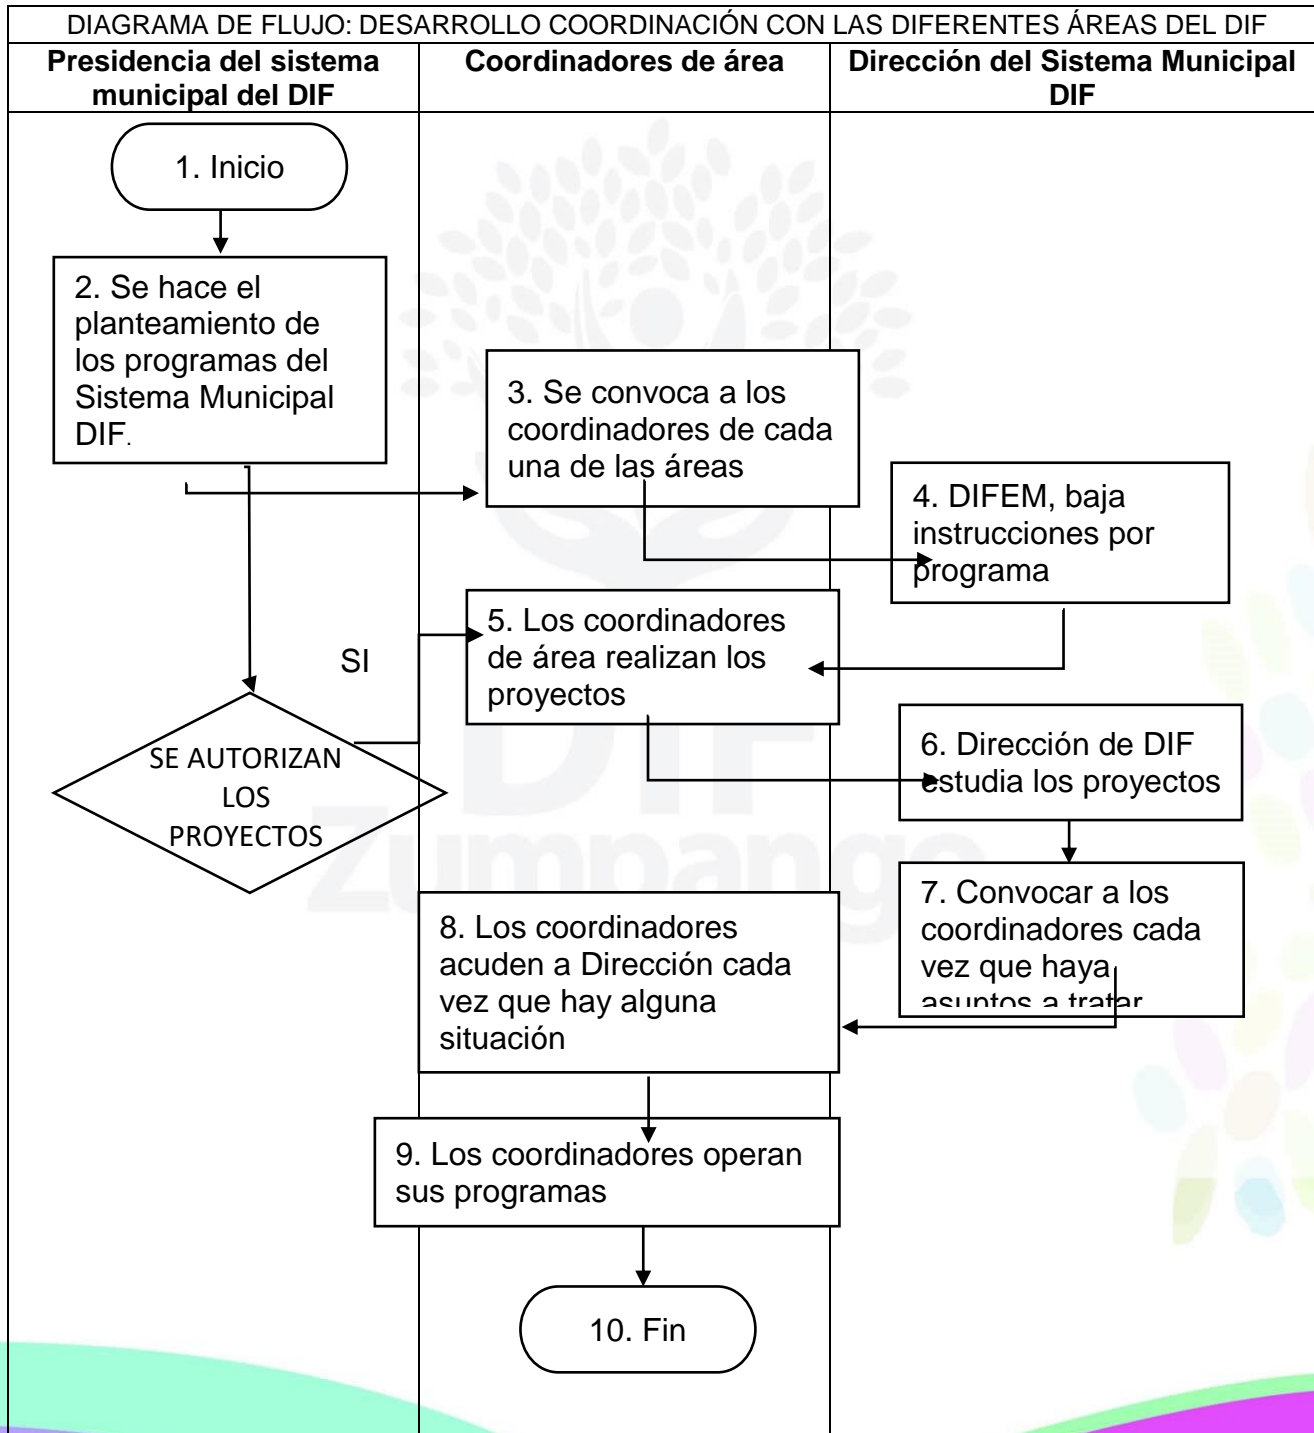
DIAGRAMA DE FLUJO: DESARROLLO COORDINACIÓN CON LAS DIFERENTES ÁREAS DEL DIF

| Presidencia del sistema municipal del DIF | Coordinadores de área | Dirección del Sistema Municipal DIF |
|---|---|---|

1. Inicio

2. Se hace el planteamiento de los programas del Sistema Municipal DIF.

3. Se convoca a los coordinadores de cada una de las áreas

4. DIFEM, baja instrucciones por programa

5. Los coordinadores de área realizan los proyectos

SI

SE AUTORIZAN LOS PROYECTOS

6. Dirección de DIF estudia los proyectos

7. Convocar a los coordinadores cada vez que haya asuntos a tratar

8. Los coordinadores acuden a Dirección cada vez que hay alguna situación

9. Los coordinadores operan sus programas

10. Fin

DIF
Zumpango